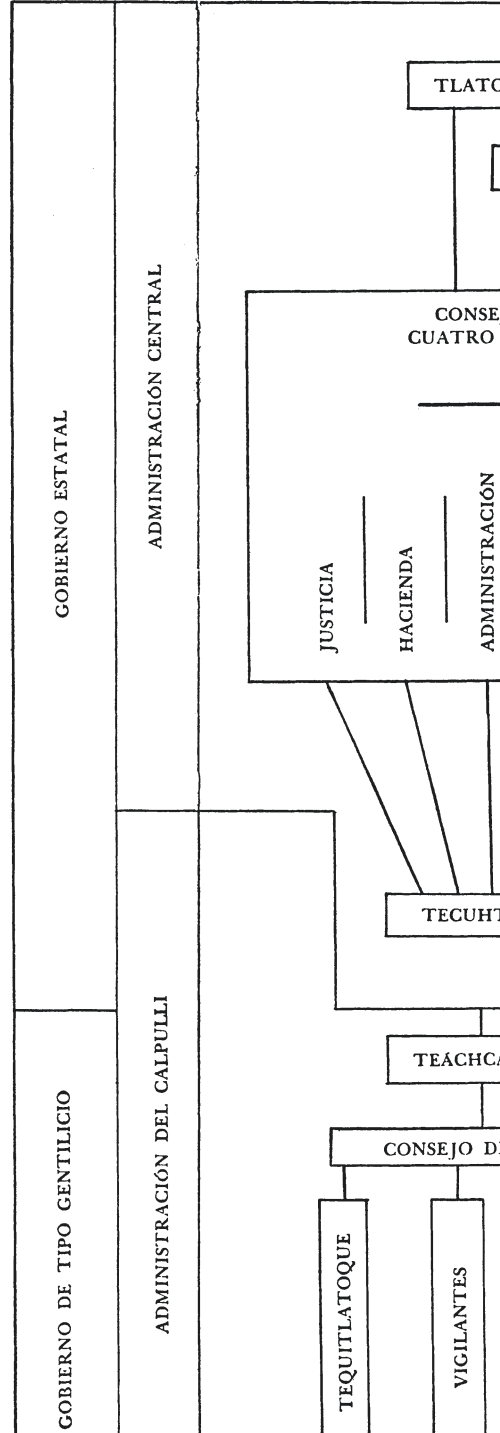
GOBIERNO ESTATAL

ADMINISTRACIÓN CENTRAL

GOBIERNO DE TIPO GENTILICIO

ADMINISTRACIÓN DEL CALPULLI

TLATO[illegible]

CONSE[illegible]
CUATRO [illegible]

JUSTICIA

HACIENDA

ADMINISTRACIÓN

TECUHT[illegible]

TEÁCHCA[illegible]

CONSEJO D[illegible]

TEQUITLATOQUE

VIGILANTES